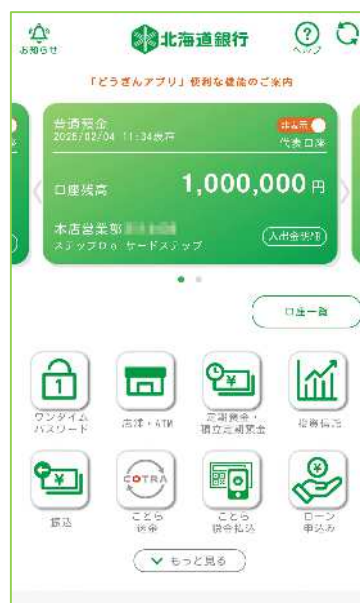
お知らせ

北海道銀行

ヘルプ

「どうぎんアプリ」便利な機能のご案内

普通預金
2025/02/04 11:34表示

非表示
代表口座

口座残高 1,000,000円

本店営業部 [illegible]
ステップロο カードステップ

入出金明細

口座一覧

ワンタイムパスワード

店舗・ATM

定期預金・積立定期預金

投資信託

振込

ことら送金

ことら税金払込

ローン申込み

COTRA

もっと見る